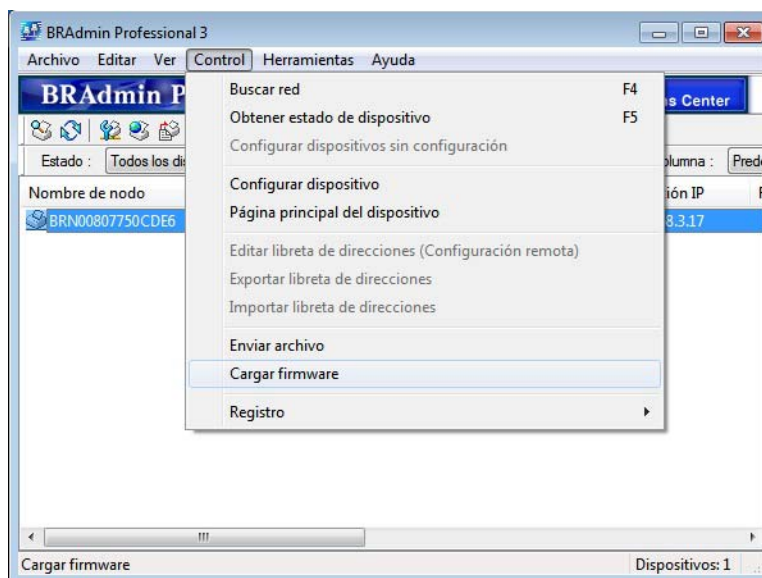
BRAdmin Professional 3

Archivo Editar Ver Control Herramientas Ayuda

BRAdmin P

s Center

Estado : Todos los di

olumna : Pred

Nombre de nodo

ión IP

BRN00807750CDE6

8.3.17

Buscar red F4
Obtener estado de dispositivo F5
Configurar dispositivos sin configuración

Configurar dispositivo
Página principal del dispositivo

Editar libreta de direcciones (Configuración remota)
Exportar libreta de direcciones
Importar libreta de direcciones

Enviar archivo
Cargar firmware

Registro

Cargar firmware

Dispositivos: 1